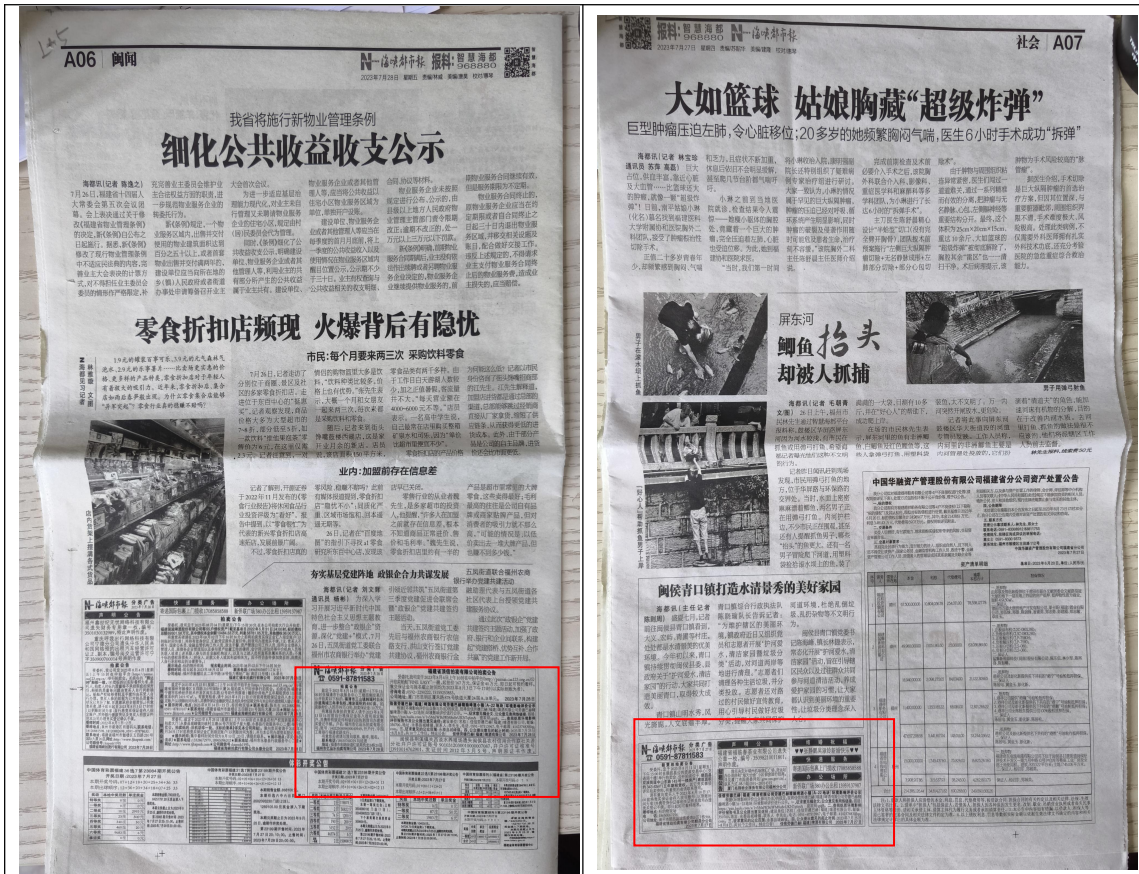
A06 | 闽闻

海峡都市报 报料:智慧海都 968880

2023年7月28日 星期五 责编 林斌 校对 陈琴

我省将施行新物业管理条例
细化公共收益收支公示

零食折扣店频现 火爆背后有隐忧
市民:每个月要来两三次 采购饮料零食

业内:加盟前存在信息差

夯实基层党建阵地 政银企合力共谋发展

海峡都市报 分类广告
0591-87811583

福建省某物流有限公司

体彩开奖公告

报料:智慧海都 968880 海峡都市报

2023年7月27日 星期四 责编 杨健 校对 陈琴

社会 A07

大如篮球 姑娘胸藏"超级炸弹"
巨型肿瘤压迫左肺,令心脏移位;20多岁的她频繁胸闷气喘,医生6小时手术成功"拆弹"

屏东河
鲫鱼抬头
却被人抓捕

中国华融资产管理股份有限公司福建省分公司资产处置公告

闽侯青口镇打造水清景秀的美好家园

海峡都市报 分类广告
0591-87811583

资产清单